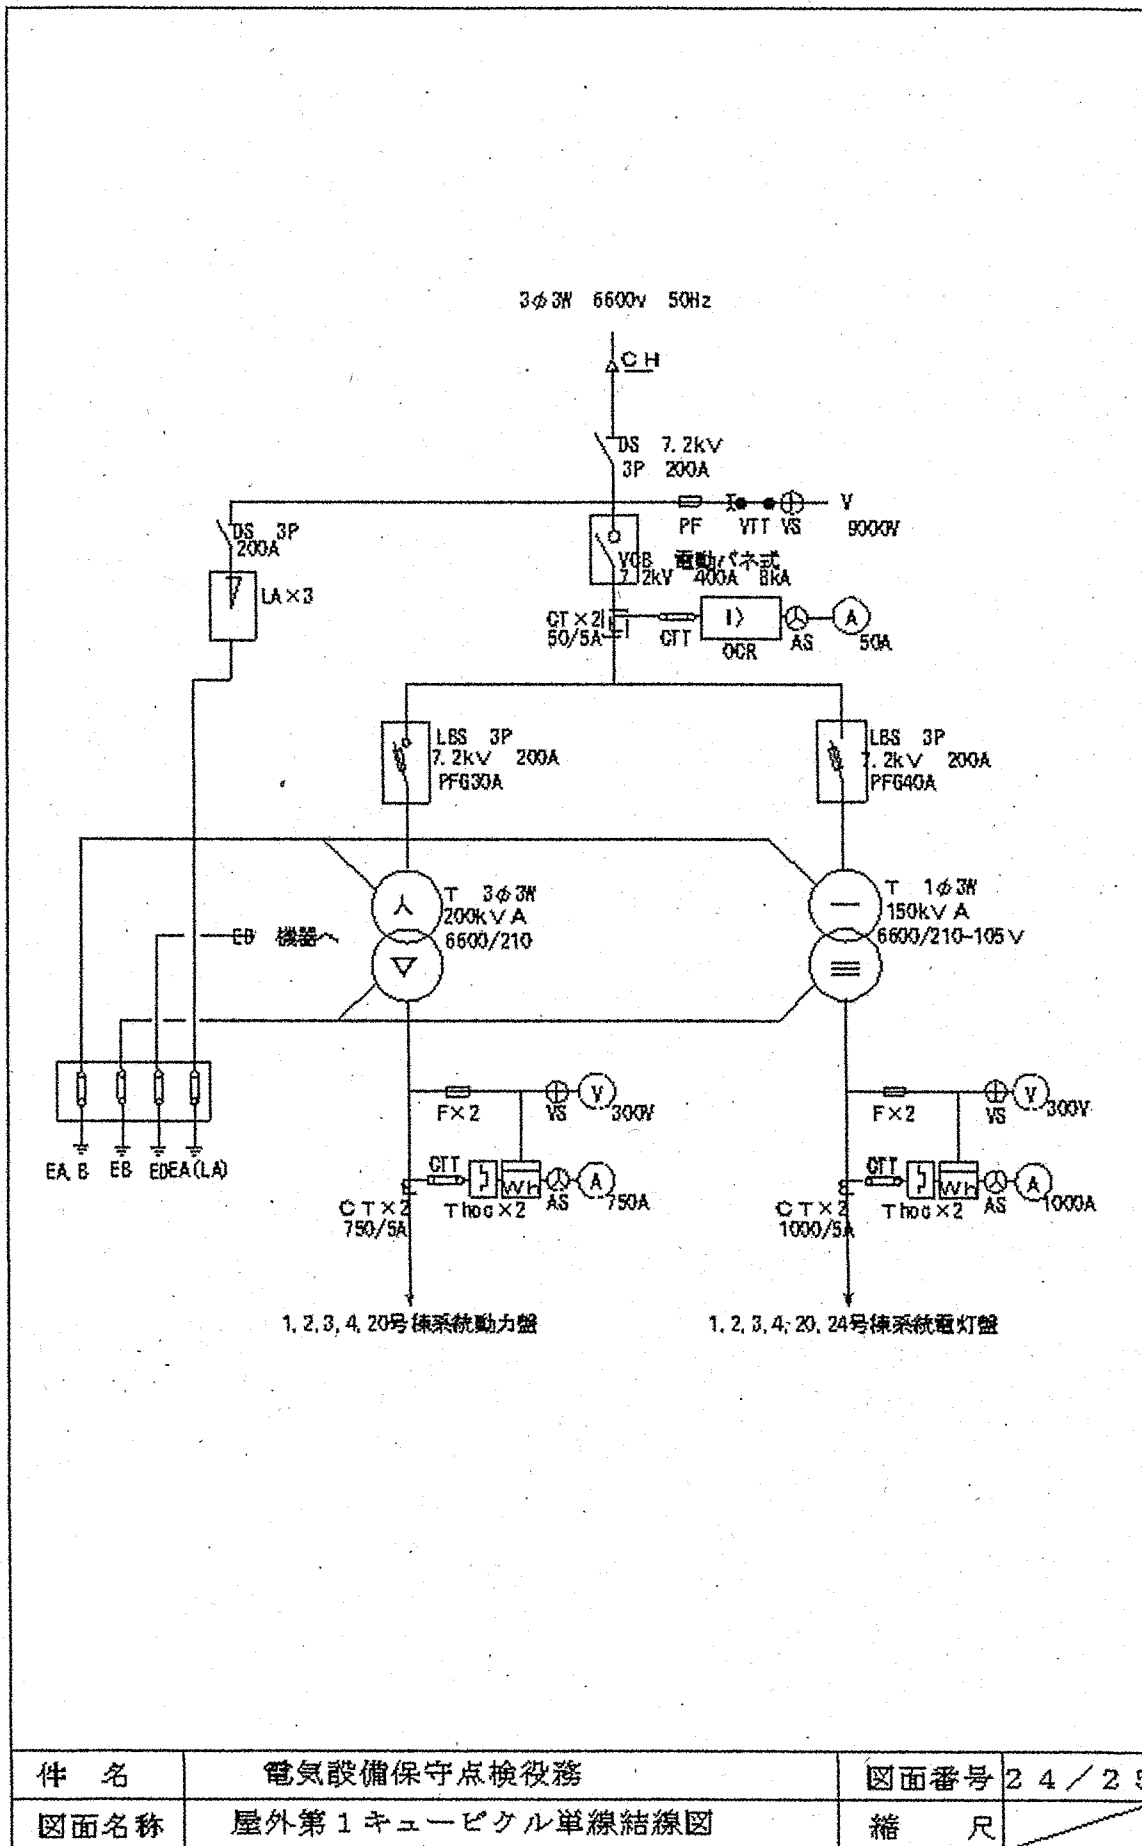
3φ3W 6600v 50Hz

CH

DS 7.2kV 3P 200A

PF VTT VS V 9000V

DS 3P 200A

LA×3

VCB 電動バネ式 7.2kV 400A 8KA

CT×2 50/5A CTT OCR AS A 50A

LBS 3P 7.2kV 200A PFG30A

LBS 3P 7.2kV 200A PFG40A

T 3φ3W 200kVA 6600/210

T 1φ3W 150kVA 6600/210-105V

EB 機器へ

F×2 VS V 300V

F×2 VS V 300V

EA,B EB ED EA(LA)

CTT Wh AS A 750A
CT×2 750/5A Thoc×2

CTT Wh AS A 1000A
CT×2 1000/5A Thoc×2

1,2,3,4,20号棟系統動力盤

1,2,3,4,20,24号棟系統電灯盤

| 件 名 | 電気設備保守点検役務 | 図面番号 | 24/2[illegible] |
|---|---|---|---|
| 図面名称 | 屋外第1キュービクル単線結線図 | 縮 尺 | |